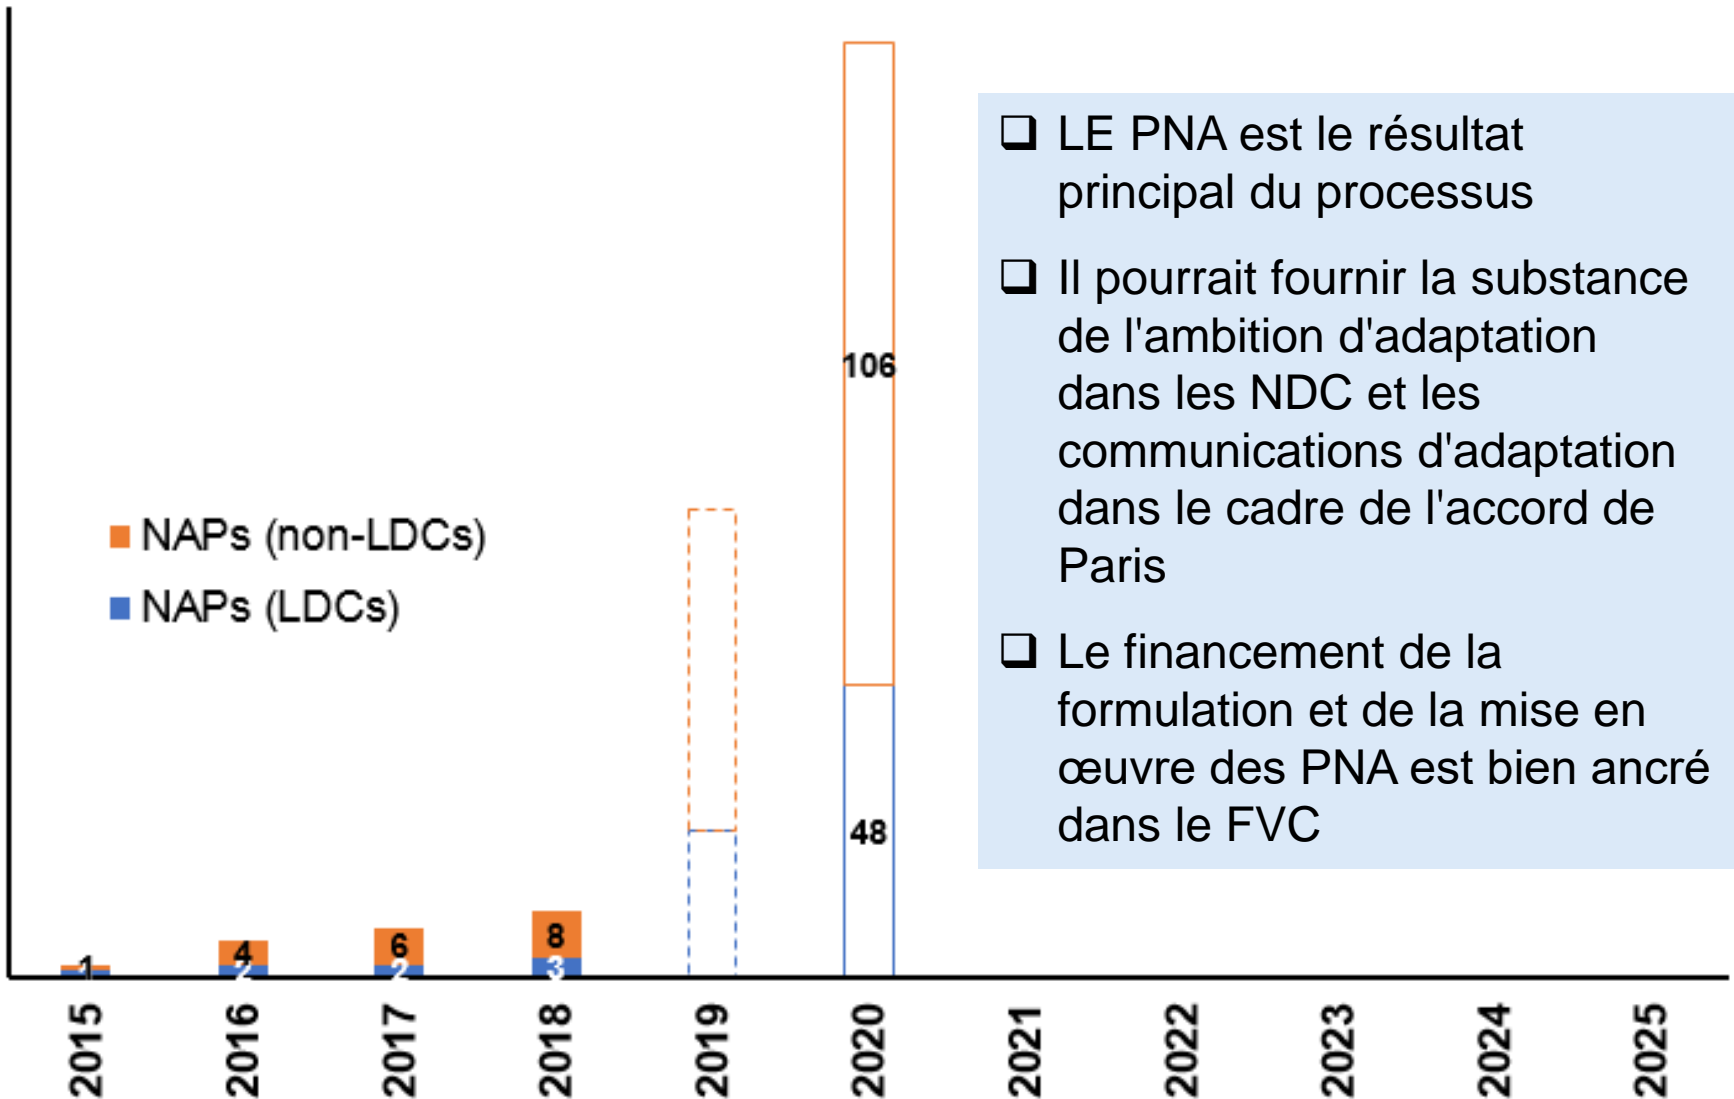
NAPs (non-LDCs)

NAPs (LDCs)

1

4
2

6
2

8
3

106

48

2015
2016
2017
2018
2019
2020
2021
2022
2023
2024
2025

❑ LE PNA est le résultat principal du processus

❑ Il pourrait fournir la substance de l'ambition d'adaptation dans les NDC et les communications d'adaptation dans le cadre de l'accord de Paris

❑ Le financement de la formulation et de la mise en œuvre des PNA est bien ancré dans le FVC